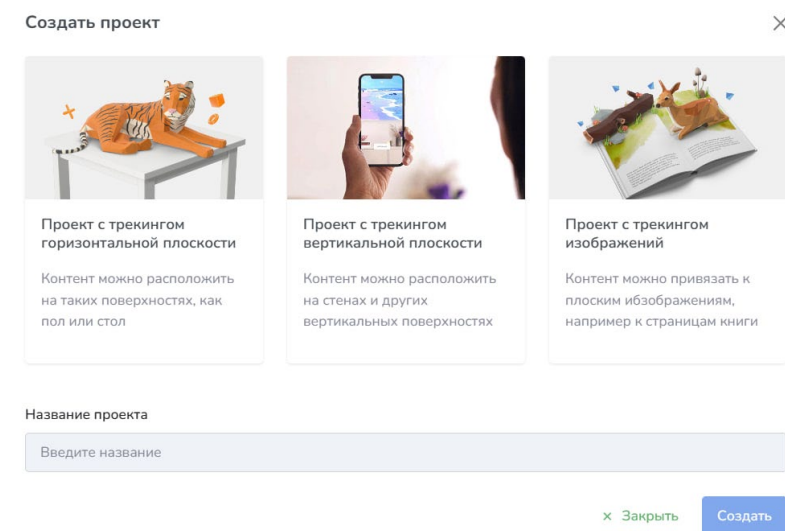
Создать проект

×

Проект с трекингом горизонтальной плоскости

Контент можно расположить на таких поверхностях, как пол или стол

Проект с трекингом вертикальной плоскости

Контент можно расположить на стенах и других вертикальных поверхностях

Проект с трекингом изображений

Контент можно привязать к плоским ибзображениям, например к страницам книги

Название проекта

Введите название

× Закрыть

Создать